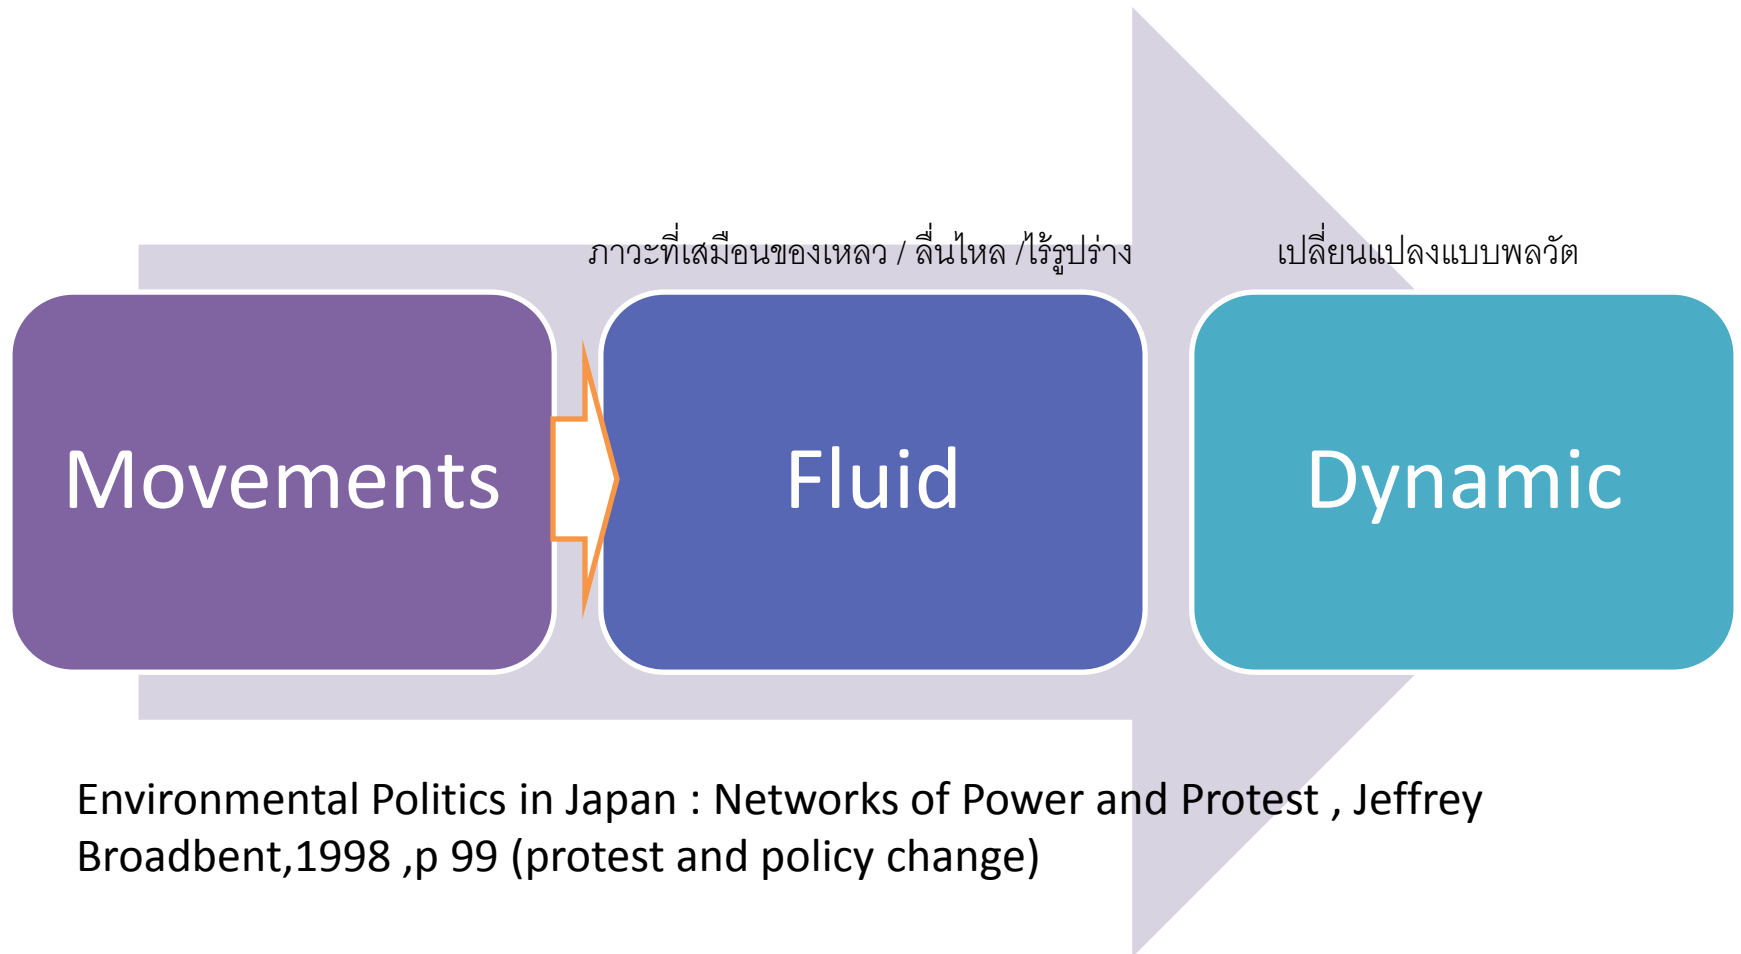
ภาวะที่เสมือนของเหลว / ลื่นไหล /ไร้รูปร่าง

เปลี่ยนแปลงแบบพลวัต

Movements

Fluid

Dynamic

Environmental Politics in Japan : Networks of Power and Protest , Jeffrey Broadbent,1998 ,p 99 (protest and policy change)